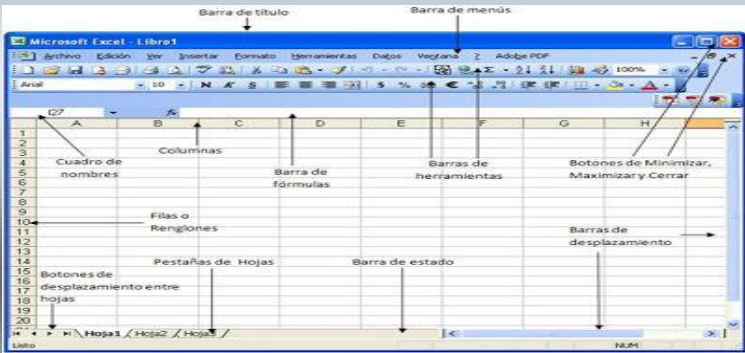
Barra de título

Barra de menús

Microsoft Excel - Libro1

Archivo Edición Ver Insertar Formato Herramientas Datos Ventana ? Adobe PDF

100%

Arial 10 N K S $ % €

I27 fx

| | A | B | C | D | E | F | G | H |
|---|---|---|---|---|---|---|---|---|
| 1 | | | | | | | | |
| 2 | | | | | | | | |
| 3 | | | | | | | | |
| 4 | | | | | | | | |
| 5 | | | | | | | | |
| 6 | | | | | | | | |
| 7 | | | | | | | | |
| 8 | | | | | | | | |
| 9 | | | | | | | | |
| 10 | | | | | | | | |
| 11 | | | | | | | | |
| 12 | | | | | | | | |
| 13 | | | | | | | | |
| 14 | | | | | | | | |
| 15 | | | | | | | | |
| 16 | | | | | | | | |
| 17 | | | | | | | | |
| 18 | | | | | | | | |
| 19 | | | | | | | | |
| 20 | | | | | | | | |

Cuadro de nombres

Columnas

Barra de fórmulas

Barras de herramientas

Botones de Minimizar, Maximizar y Cerrar

Filas o Renglones

Barras de desplazamiento

Pestañas de Hojas

Barra de estado

Botones de desplazamiento entre hojas

Hoja1 Hoja2 Hoja3

Listo

NUM